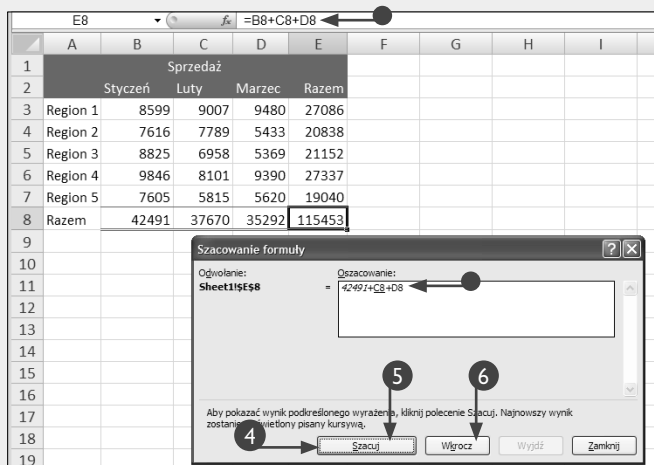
E8 $f_x$ =B8+C8+D8

| | A | B | C | D | E | F | G | H | I |
|---|---|---|---|---|---|---|---|---|---|
| 1 | | | Sprzedaż | | | | | | |
| 2 | | Styczeń | Luty | Marzec | Razem | | | | |
| 3 | Region 1 | 8599 | 9007 | 9480 | 27086 | | | | |
| 4 | Region 2 | 7616 | 7789 | 5433 | 20838 | | | | |
| 5 | Region 3 | 8825 | 6958 | 5369 | 21152 | | | | |
| 6 | Region 4 | 9846 | 8101 | 9390 | 27337 | | | | |
| 7 | Region 5 | 7605 | 5815 | 5620 | 19040 | | | | |
| 8 | Razem | 42491 | 37670 | 35292 | 115453 | | | | |
| 9 | | | | | | | | | |
| 10 | | | | | | | | | |
| 11 | | | | | | | | | |
| 12 | | | | | | | | | |
| 13 | | | | | | | | | |
| 14 | | | | | | | | | |
| 15 | | | | | | | | | |
| 16 | | | | | | | | | |
| 17 | | | | | | | | | |
| 18 | | | | | | | | | |
| 19 | | | | | | | | | |

Szacowanie formuły

Odwołanie:
Sheet1!$E$8

Oszacowanie:
= 42491+C8+D8

Aby pokazać wynik podkreślonego wyrażenia, kliknij polecenie Szacuj. Najnowszy wynik zostanie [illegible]wietlony pisany kursywą.

4 5 6

Szacuj Wkrocz Wyjdź Zamknij